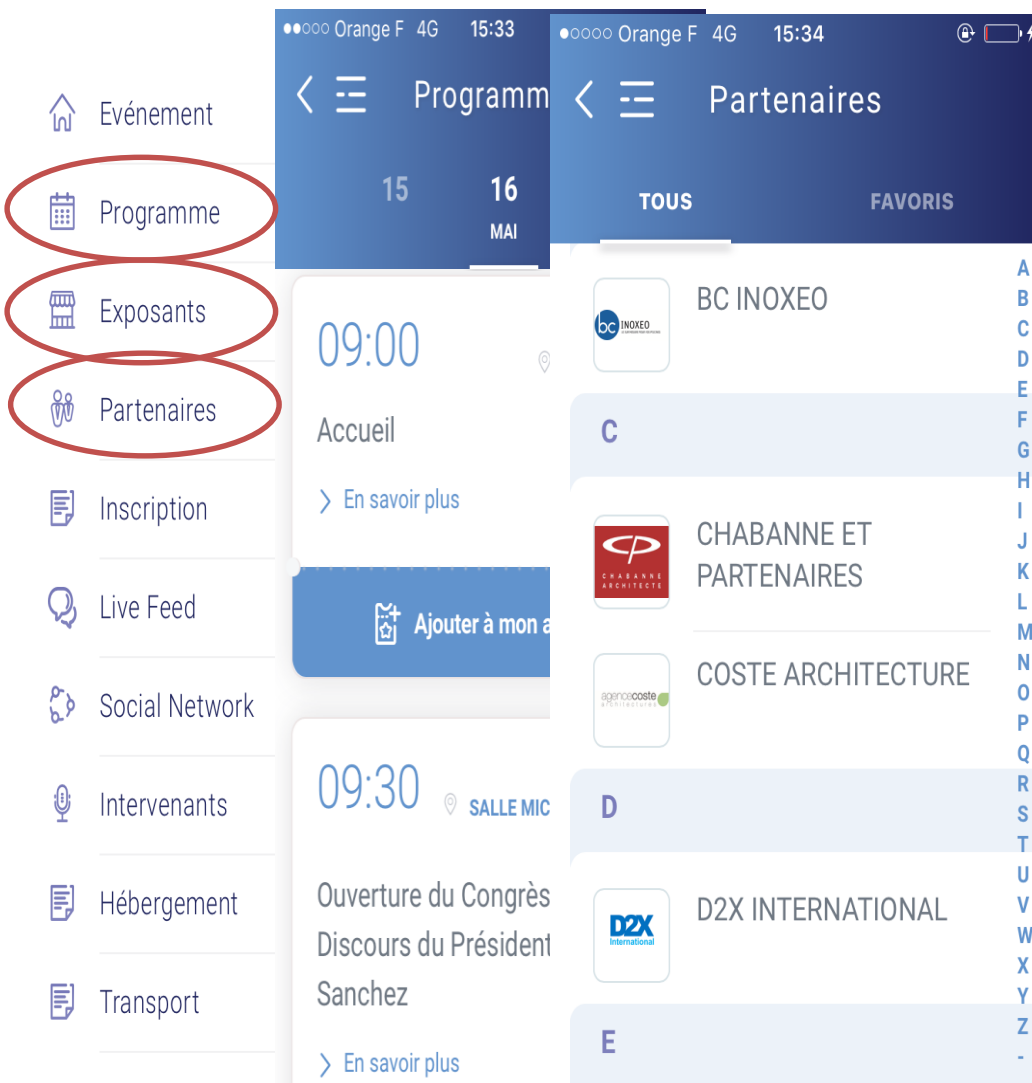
Evénement

Programme

Exposants

Partenaires

Inscription

Live Feed

Social Network

Intervenants

Hébergement

Transport

●●○○○ Orange F 4G 15:33

Programm

15

16
MAI

09:00

Accueil

En savoir plus

Ajouter à mon a

09:30

SALLE MIC

Ouverture du Congrès
Discours du Président
Sanchez

En savoir plus

●○○○○ Orange F 4G 15:34

Partenaires

TOUS

FAVORIS

bc INOXEO

BC INOXEO

C

CHABANNE ARCHITECTE

CHABANNE ET PARTENAIRES

agencecoste architectures

COSTE ARCHITECTURE

D

D2X International

D2X INTERNATIONAL

E

A
B
C
D
E
F
G
H
I
J
K
L
M
N
O
P
Q
R
S
T
U
V
W
X
Y
Z
-